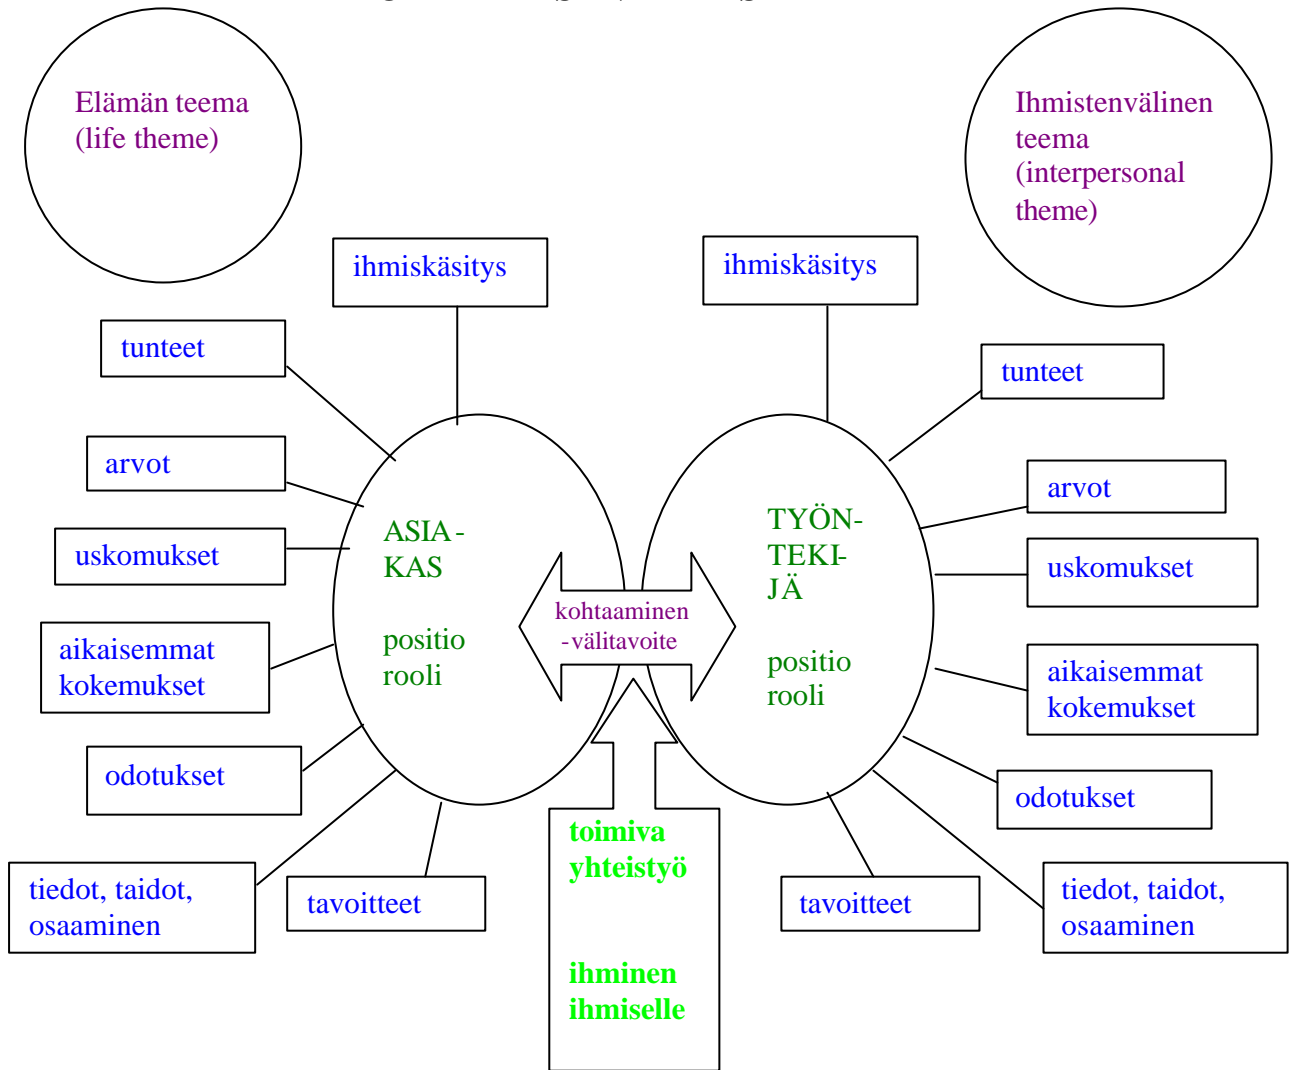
Elämän teema (life theme)

Ihmistenvälinen teema (interpersonal theme)

ihmiskäsitys

tunteet

arvot

uskomukset

aikaisemmat kokemukset

odotukset

tiedot, taidot, osaaminen

tavoitteet

ASIA-KAS

positio rooli

kohtaaminen -välitavoite

TYÖN-TEKI-JÄ

positio rooli

ihmiskäsitys

tunteet

arvot

uskomukset

aikaisemmat kokemukset

odotukset

tavoitteet

tiedot, taidot, osaaminen

toimiva yhteistyö

ihminen ihmiselle